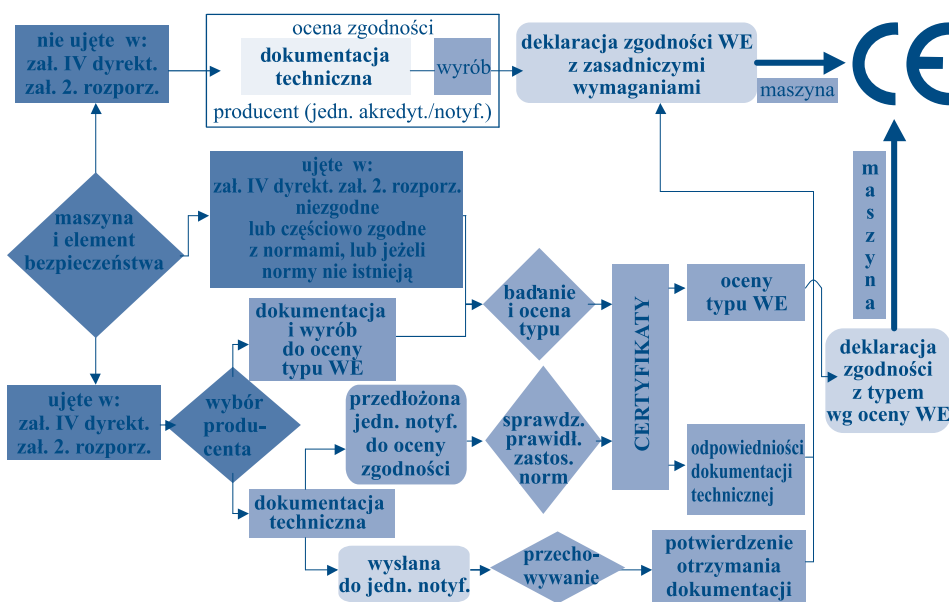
nie ujęte w:
zał. IV dyrekt.
zał. 2. rozporz.

ocena zgodności
dokumentacja techniczna
wyrób
producent (jedn. akredyt./notyf.)

deklaracja zgodności WE z zasadniczymi wymaganiami

maszyna

CE

maszyna i element bezpieczeństwa

ujęte w:
zał. IV dyrekt. zał. 2. rozporz.
niezgodne
lub częściowo zgodne
z normami, lub jeżeli
normy nie istnieją

badanie i ocena typu

CERTYFIKATY

oceny typu WE

maszyna

dokumentacja i wyrób do oceny typu WE

deklaracja zgodności z typem wg oceny WE

ujęte w:
zał. IV dyrekt.
zał. 2. rozporz.

wybór producenta

przedłożona jedn. notyf. do oceny zgodności

sprawdz. prawidl. zastos. norm

odpowiedniości dokumentacji technicznej

dokumentacja techniczna

wysłana do jedn. notyf.

przechowywanie

potwierdzenie otrzymania dokumentacji